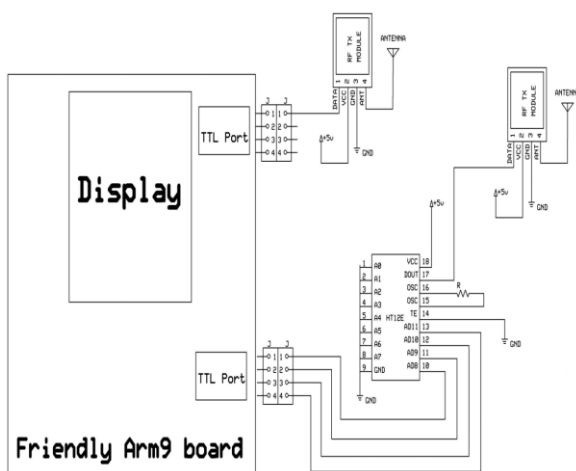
RF TX MODULE
ANTENNA
DATA VCC GND ANT
1 2 3 4
J J
1 2 3 4
1 2 3 4
TTL Port
+5v
GND
Display
RF TX MODULE
ANTENNA
DATA VCC GND ANT
1 2 3 4
+5v
GND
+5v
1 A0
2 A1
3 A2
4 A3
5 A4
6 A5
7 A6
8 A7
9 GND
VCC 18
DOUT 17
OSC 16
OSC 15
TE 14
AD11 13
AD10 12
AD9 11
AD8 10
HT12E
R
GND
J J
1 2 3 4
1 2 3 4
TTL Port
GND
Friendly Arm9 board